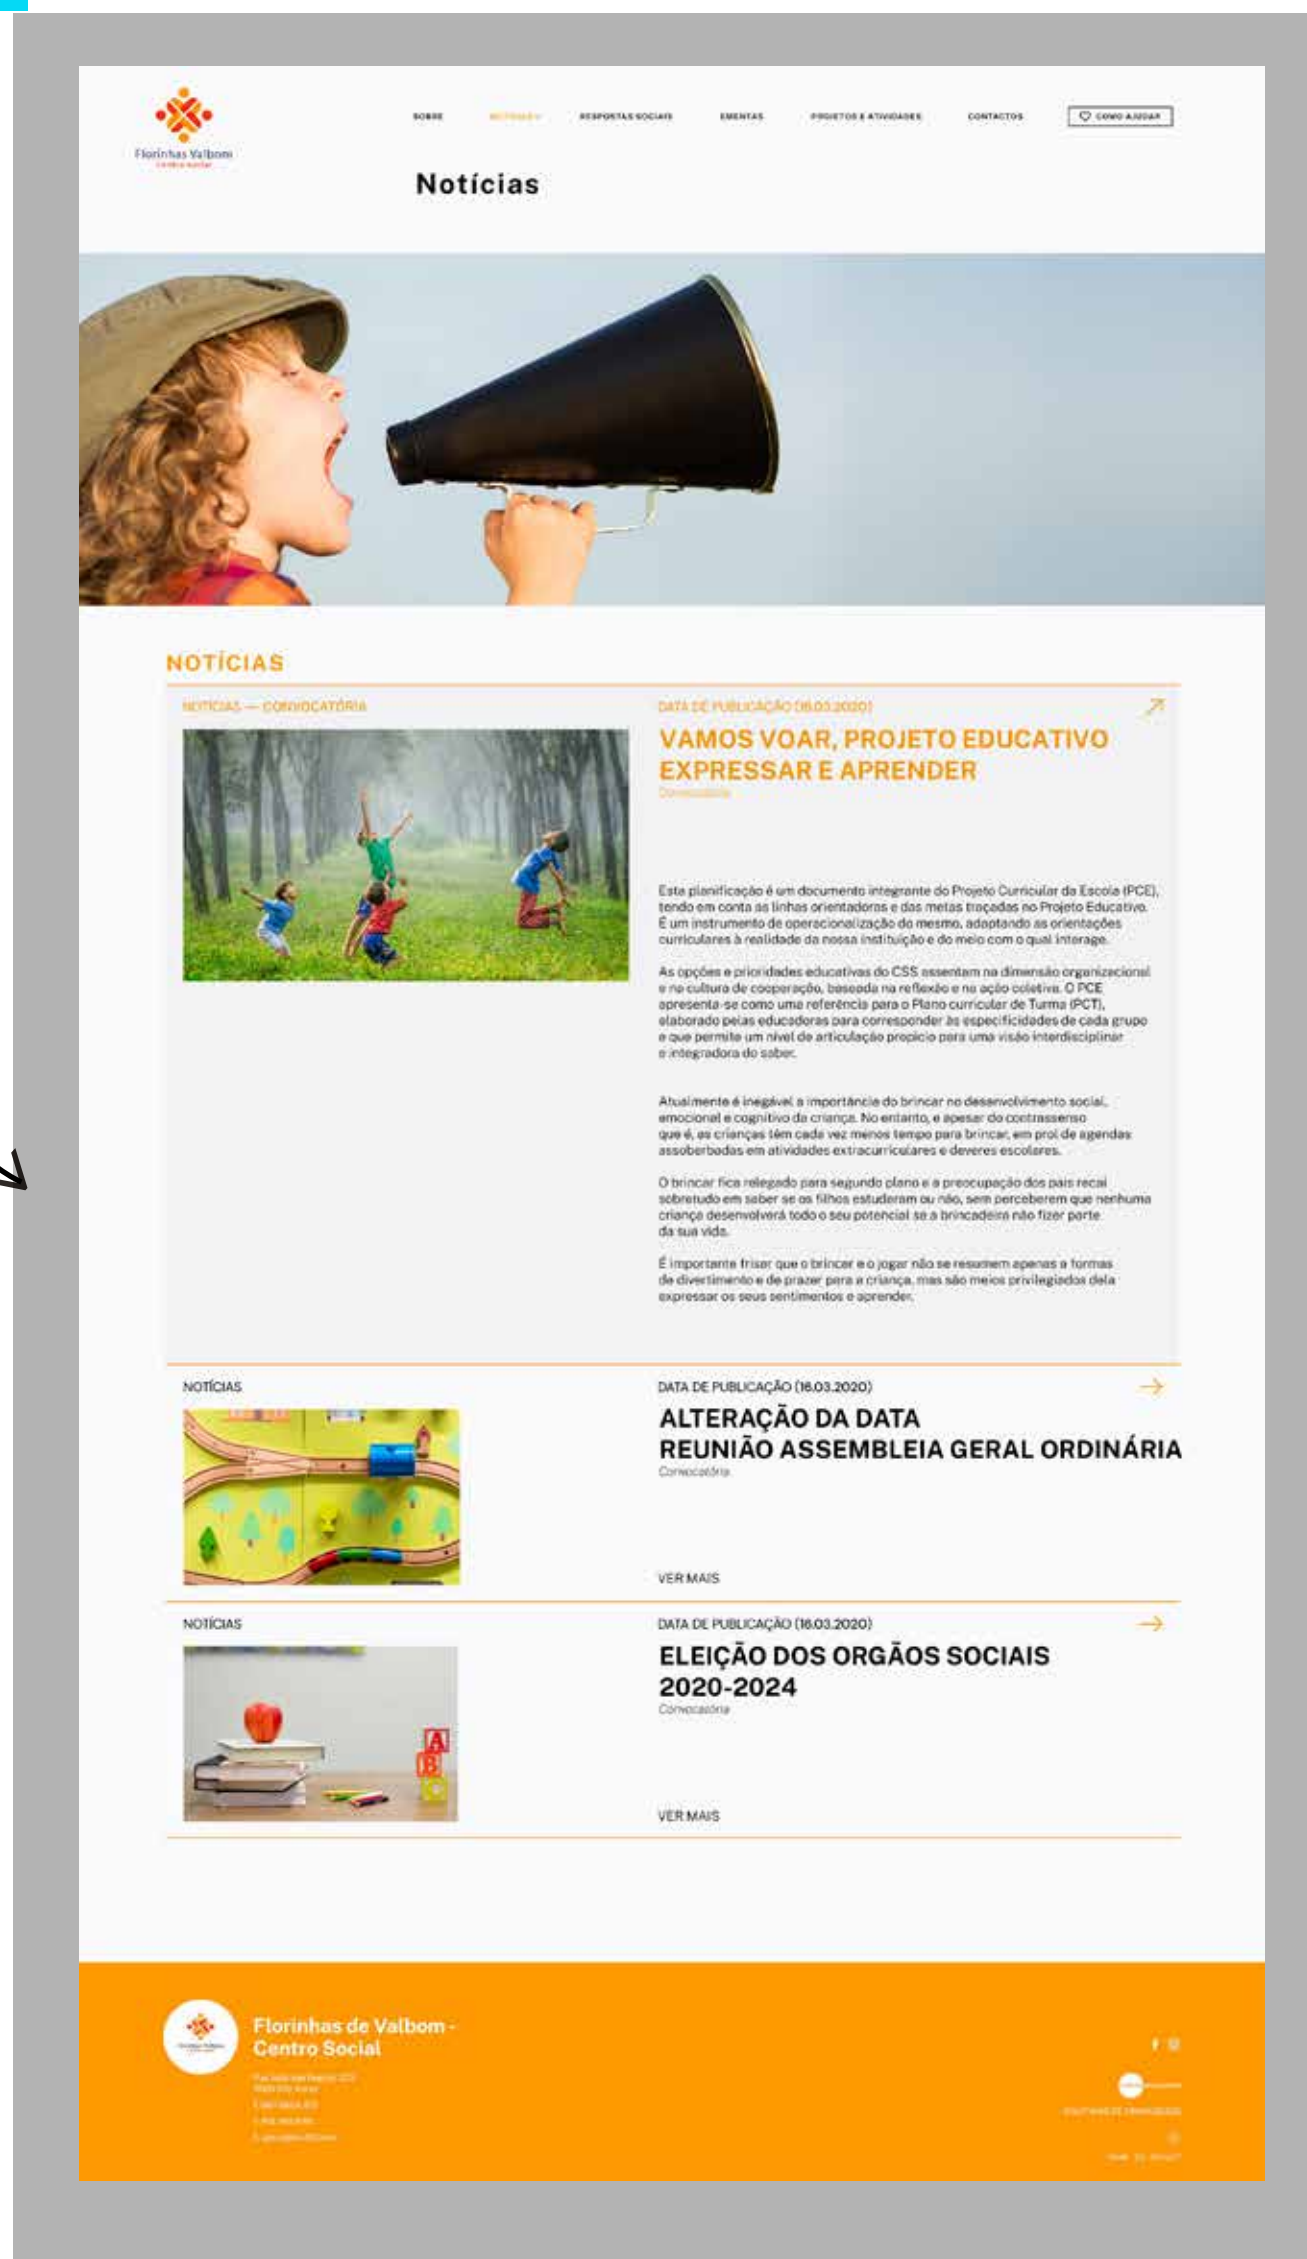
Florinhas Valbom
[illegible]

SOBRE NOTÍCIAS RESPOSTAS SOCIAIS EMENTAS PROJETOS E ATIVIDADES CONTACTOS COMO AJUDAR

Notícias

NOTÍCIAS

NOTÍCIAS — CONVOCATÓRIA

DATA DE PUBLICAÇÃO (16.03.2020)

VAMOS VOAR, PROJETO EDUCATIVO EXPRESSAR E APRENDER

Convocatória

Esta planificação é um documento integrante do Projeto Curricular da Escola (PCE), tendo em conta as linhas orientadoras e das metas traçadas no Projeto Educativo. É um instrumento de operacionalização do mesmo, adaptando as orientações curriculares à realidade da nossa instituição e do meio com o qual interage.

As opções e prioridades educativas do CSS assentam na dimensão organizacional e na cultura de cooperação, baseada na reflexão e na ação coletiva. O PCE apresenta-se como uma referência para o Plano curricular de Turma (PCT), elaborado pelas educadoras para corresponder às especificidades de cada grupo e que permite um nível de articulação propício para uma visão interdisciplinar e integradora do saber.

Atualmente é inegável a importância do brincar no desenvolvimento social, emocional e cognitivo da criança. No entanto, e apesar do contrassenso que é, as crianças têm cada vez menos tempo para brincar, em prol de agendas assoberbadas em atividades extracurriculares e deveres escolares.

O brincar fica relegado para segundo plano e a preocupação dos pais recai sobretudo em saber se os filhos estudaram ou não, sem perceberem que nenhuma criança desenvolverá todo o seu potencial se a brincadeira não fizer parte da sua vida.

É importante frisar que o brincar e o jogar não se resumem apenas a formas de divertimento e de prazer para a criança, mas são meios privilegiados dela expressar os seus sentimentos e aprender.

NOTÍCIAS

DATA DE PUBLICAÇÃO (16.03.2020)

ALTERAÇÃO DA DATA
REUNIÃO ASSEMBLEIA GERAL ORDINÁRIA

Convocatória

VER MAIS

NOTÍCIAS

DATA DE PUBLICAÇÃO (16.03.2020)

ELEIÇÃO DOS ORGÃOS SOCIAIS 2020-2024

Convocatória

VER MAIS

Florinhas de Valbom - Centro Social

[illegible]